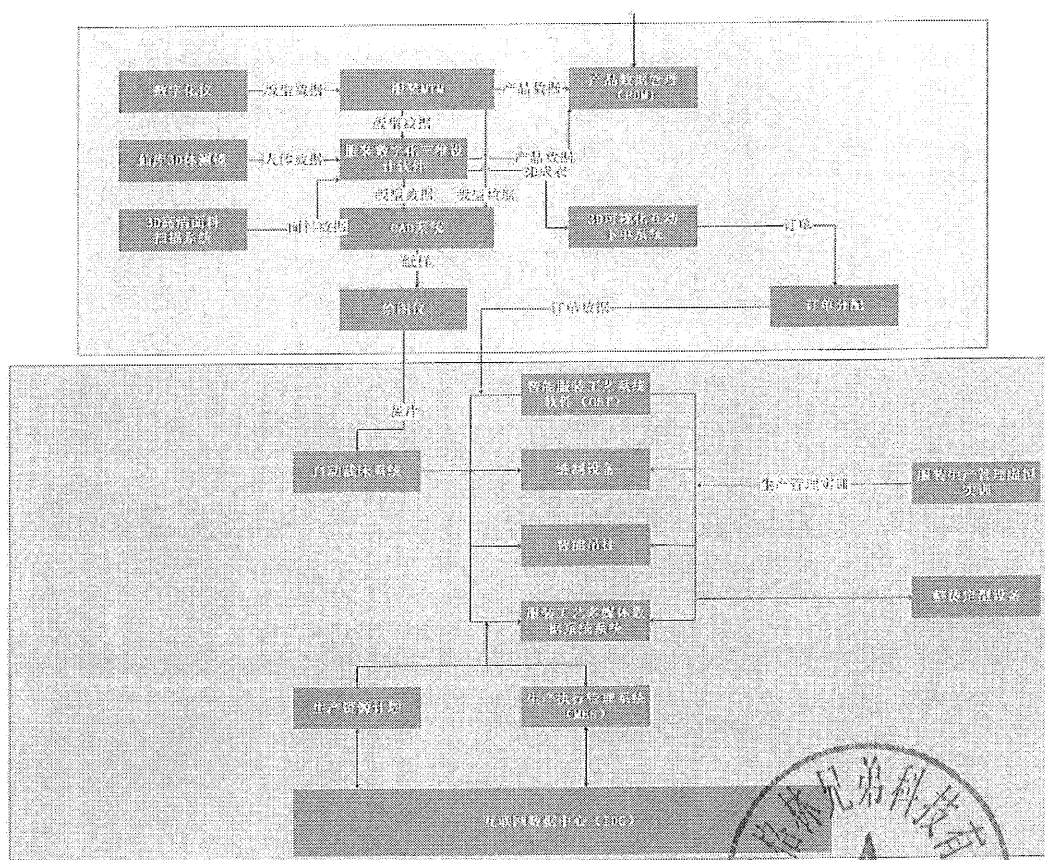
数字化仪
版型数据
服装MTM
产品数据
产品数据管理（PDM）
版型数据
非接触3D人体测量
人体数据
服装数字化一体设计软件
产品数据
成衣表
版型数据
版型数据
3D面料扫描系统
面料数据
CAD系统
3D可视化互动下单系统
订单
纸样
绘图仪
订单数据
订单分配
智能服装工艺流线软件（GST）
纸样
自动裁床系统
缝制设备
生产管理调度
服装生产管理监控大屏
智能吊挂
服装工艺多媒体数据系统
整烫包装设备
生产资源计划
生产执行管理系统（MES）
互联网数据中心（IDC）
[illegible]兄弟科技